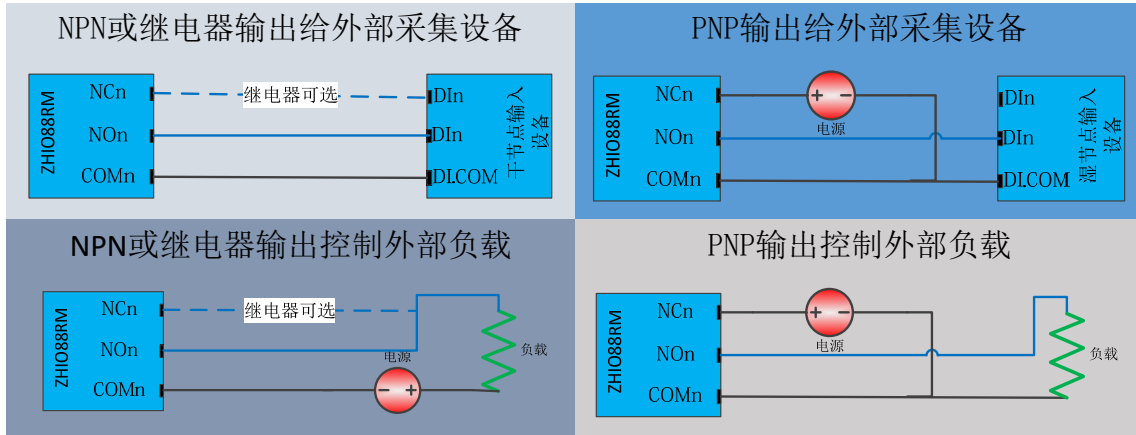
NPN或继电器输出给外部采集设备

ZHIO88RM
NCn
NOn
COMn
继电器可选
DIn
DIn
DLCOM
干节点输入设备

PNP输出给外部采集设备

ZHIO88RM
NCn
NOn
COMn
+ -
电源
DIn
DIn
DLCOM
湿节点输入设备

NPN或继电器输出控制外部负载

ZHIO88RM
NCn
NOn
COMn
继电器可选
电源
- +
负载

PNP输出控制外部负载

ZHIO88RM
NCn
NOn
COMn
+ -
电源
负载